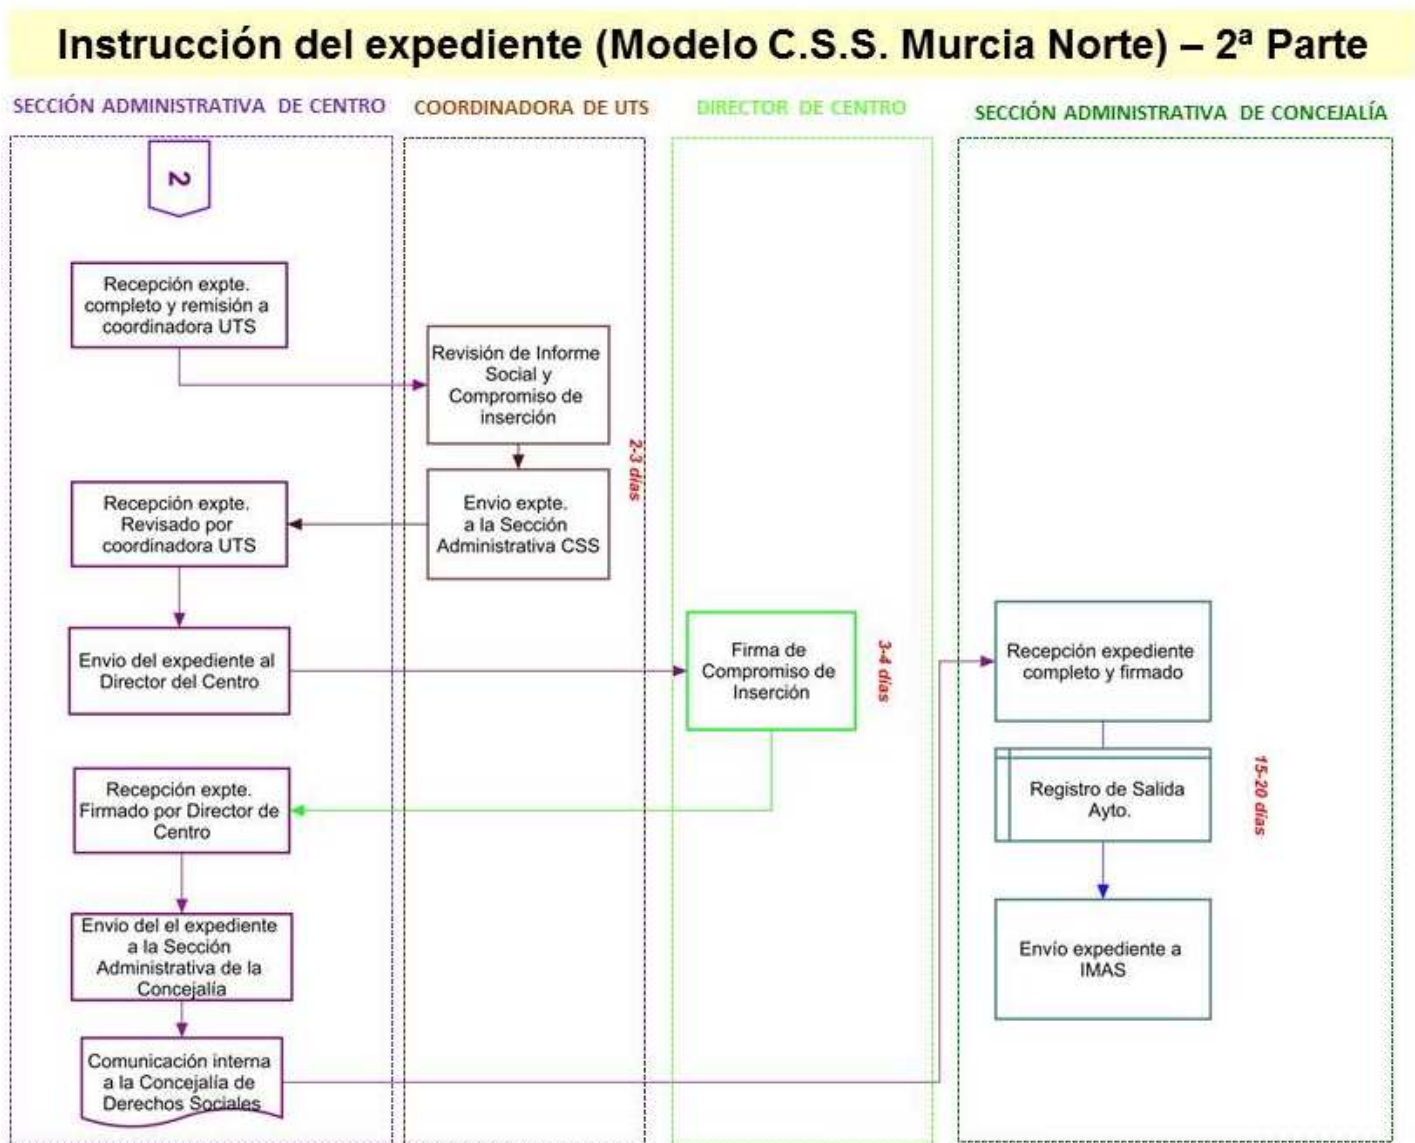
Instrucción del expediente (Modelo C.S.S. Murcia Norte) – 2ª Parte

SECCIÓN ADMINISTRATIVA DE CENTRO

COORDINADORA DE UTS

DIRECTOR DE CENTRO

SECCIÓN ADMINISTRATIVA DE CONCEJALÍA

2

Recepción expte. completo y remisión a coordinadora UTS

Revisión de Informe Social y Compromiso de inserción

2-3 días

Recepción expte. Revisado por coordinadora UTS

Envio expte. a la Sección Administrativa CSS

Envio del expediente al Director del Centro

Firma de Compromiso de Inserción

3-4 días

Recepción expediente completo y firmado

Recepción expte. Firmado por Director de Centro

Registro de Salida Ayto.

15-20 días

Envio del el expediente a la Sección Administrativa de la Concejalía

Envío expediente a IMAS

Comunicación interna a la Concejalía de Derechos Sociales